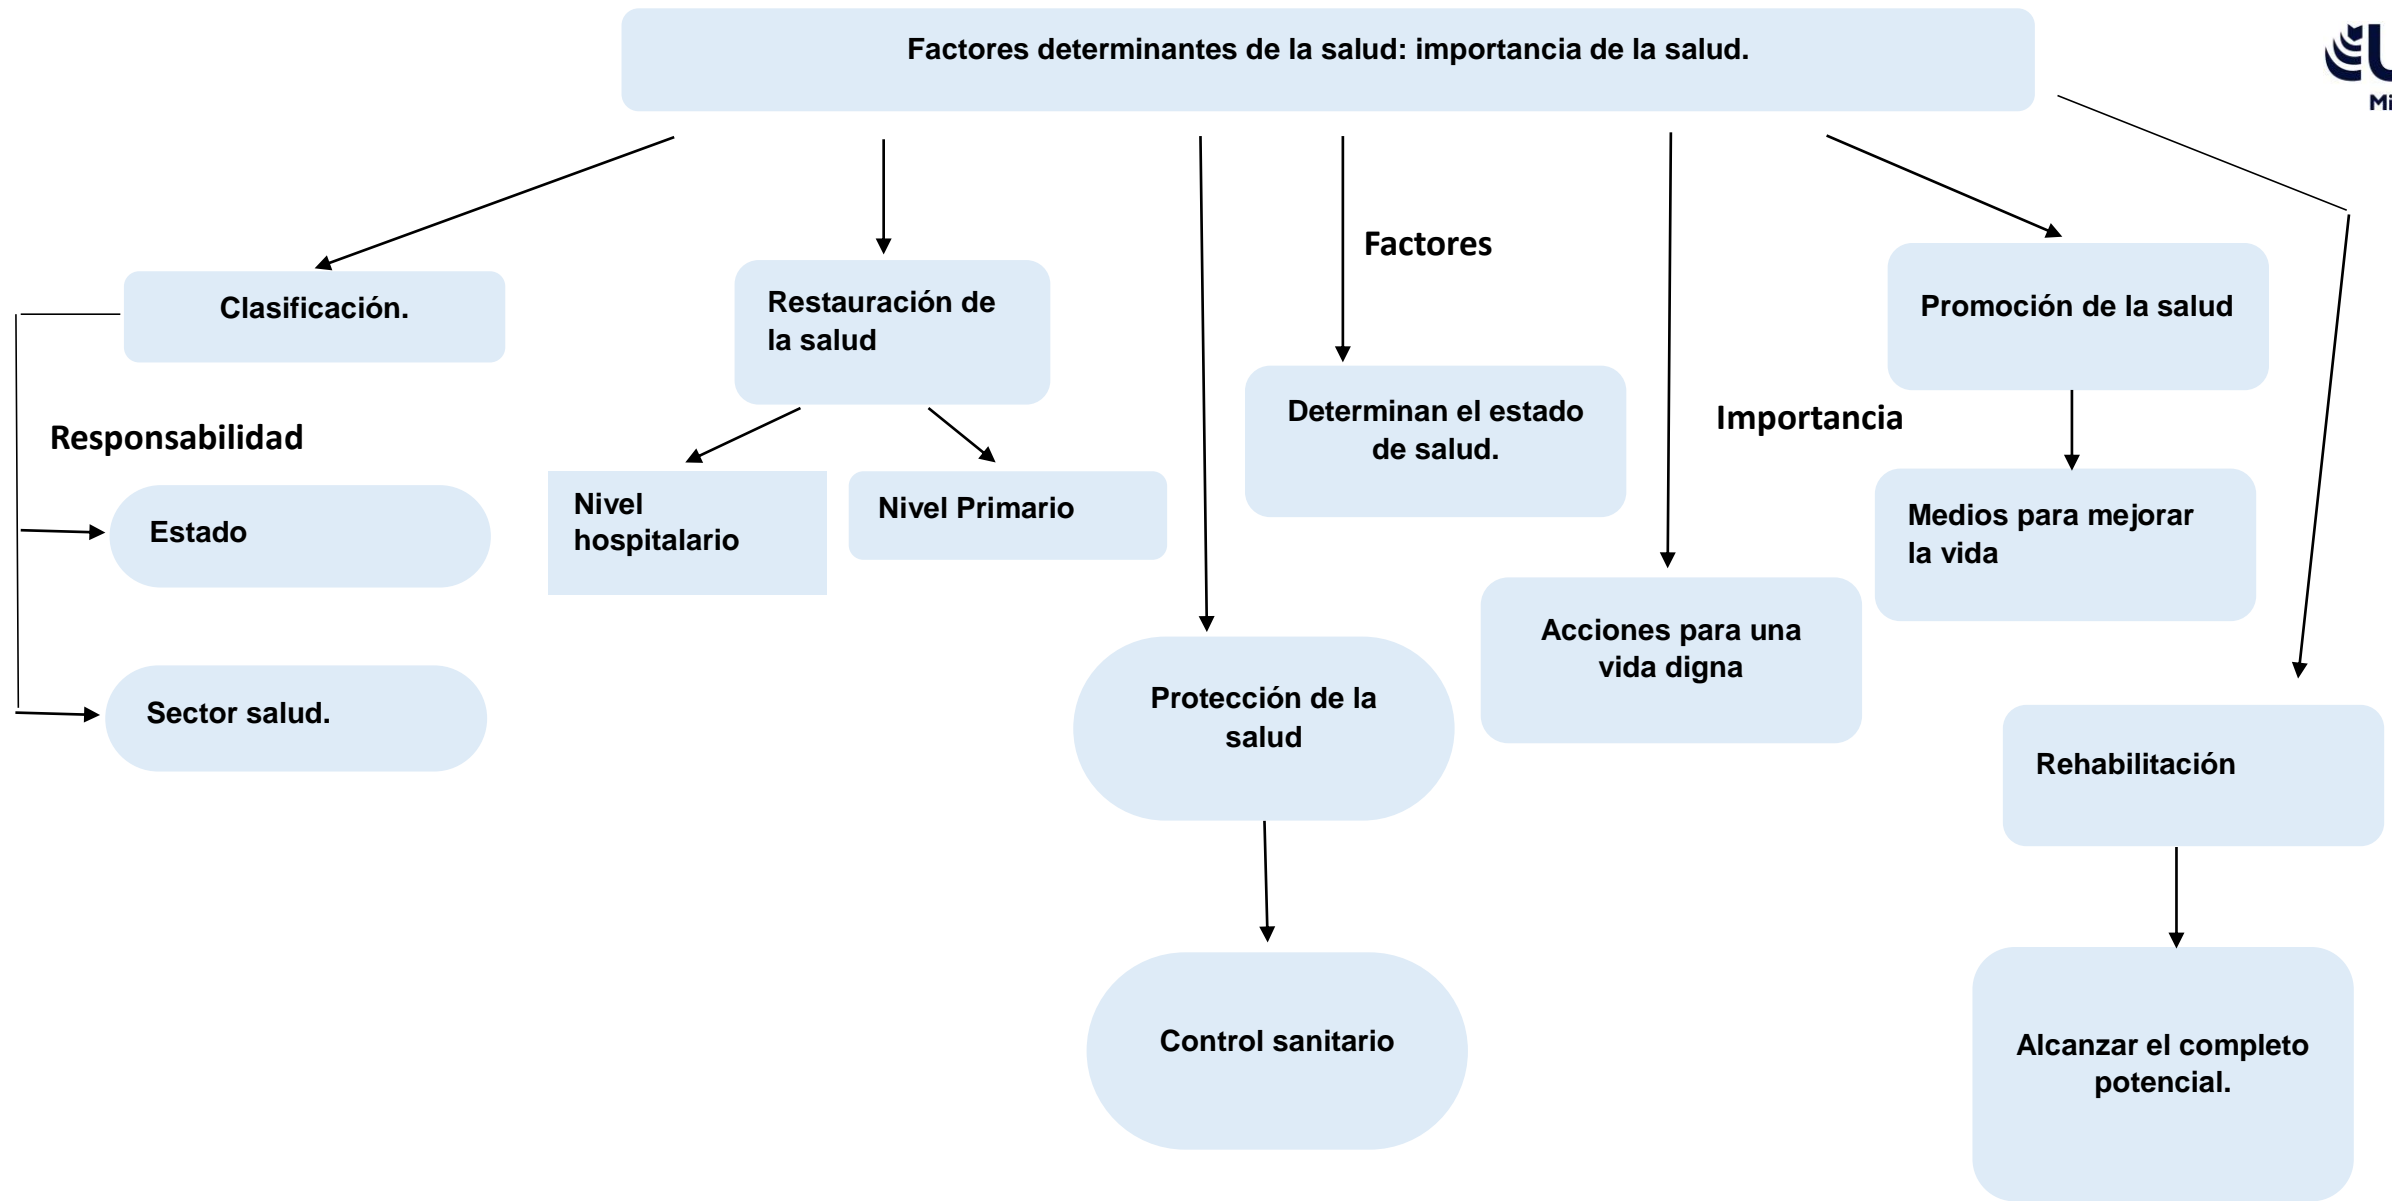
Factores determinantes de la salud: importancia de la salud.

Clasificación.

Responsabilidad

Estado

Sector salud.

Restauración de la salud

Nivel hospitalario

Nivel Primario

Protección de la salud

Control sanitario

Factores

Determinan el estado de salud.

Importancia

Acciones para una vida digna

Promoción de la salud

Medios para mejorar la vida

Rehabilitación

Alcanzar el completo potencial.

Mi